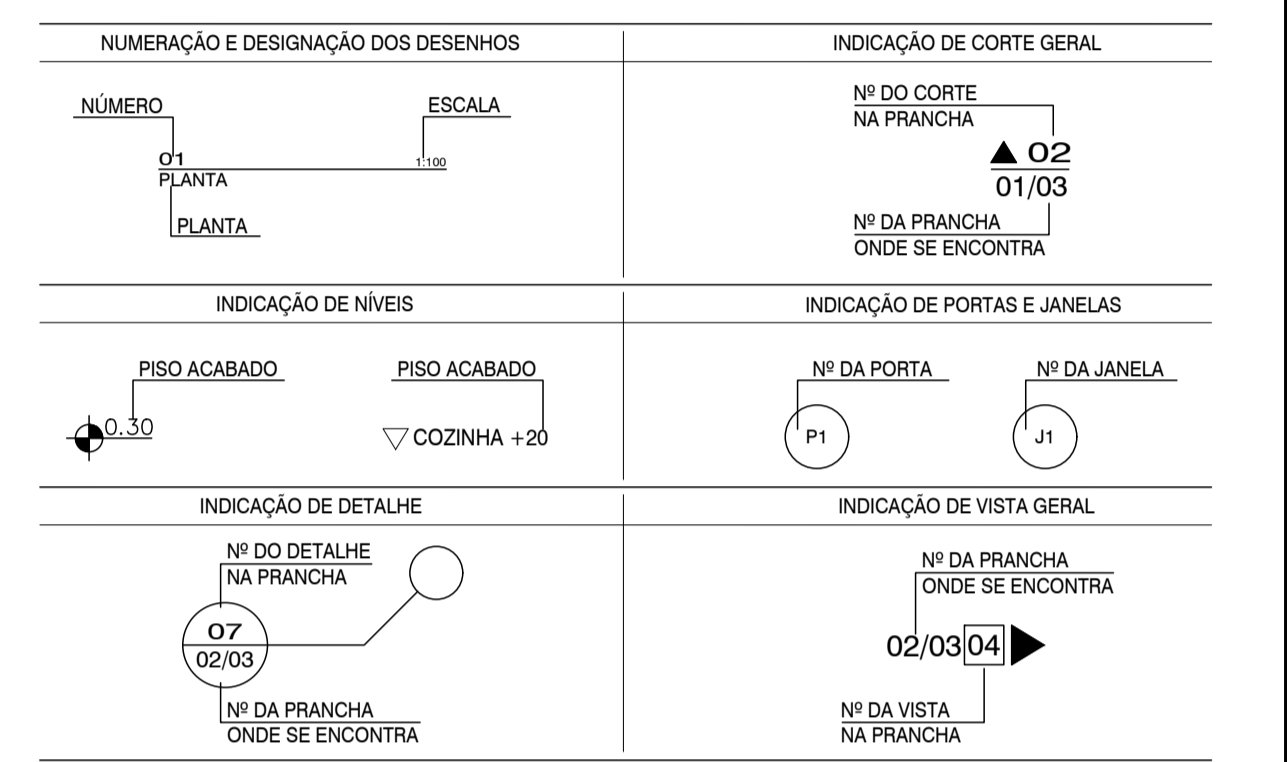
NUMERAÇÃO E DESIGNAÇÃO DOS DESENHOS

NÚMERO

ESCALA

01

1:100

PLANTA

PLANTA

INDICAÇÃO DE CORTE GERAL

Nº DO CORTE
NA PRANCHA

02

01/03

Nº DA PRANCHA
ONDE SE ENCONTRA

INDICAÇÃO DE NÍVEIS

PISO ACABADO

0.30

PISO ACABADO

COZINHA +20

INDICAÇÃO DE PORTAS E JANELAS

Nº DA PORTA

P1

Nº DA JANELA

J1

INDICAÇÃO DE DETALHE

Nº DO DETALHE
NA PRANCHA

07

02/03

Nº DA PRANCHA
ONDE SE ENCONTRA

INDICAÇÃO DE VISTA GERAL

Nº DA PRANCHA
ONDE SE ENCONTRA

02/03 04

Nº DA VISTA
NA PRANCHA